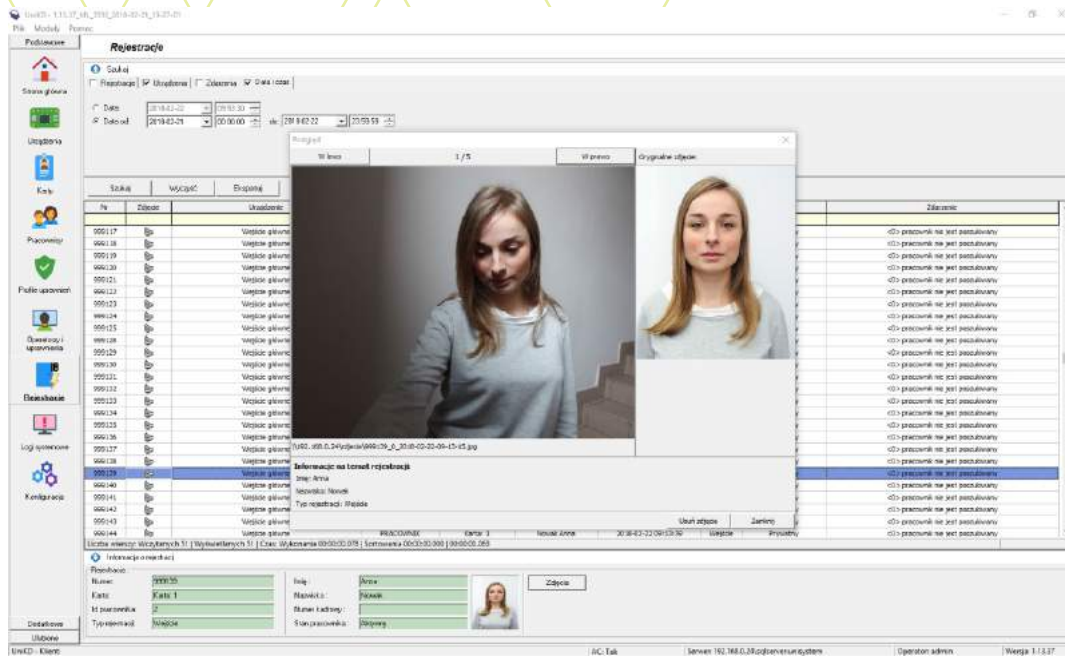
UniKD - 1.15.37_trb_2018-02-21_15-27-01
Plik Moduły Pomoc
Podstawowe
Rejestracje
Strona główna
Urządzenia
Karty
Pracownicy
Profile uprawnień
Operatorzy i uprawnienia
Zdarzenia
Logi systemowe
Konfiguracja
Dodatkowe
Ulubione
Szukaj
Rejestracje | Urządzenia | Zdarzenia | Data i czas
Data 2018-02-22 09:53:30
Data od 2018-02-21 00:00:00 do 2018-02-22 23:59:59
Szukaj Wyczyść Eksportuj
| Nr | Zdjęcie | Urządzenie | Zdarzenie |
|---|---|---|---|
| 999117 | | Wejście główne | <0> pracownik nie jest poszukiwany |
| 999118 | | Wejście główne | <0> pracownik nie jest poszukiwany |
| 999119 | | Wejście główne | <0> pracownik nie jest poszukiwany |
| 999120 | | Wejście główne | <0> pracownik nie jest poszukiwany |
| 999121 | | Wejście główne | <0> pracownik nie jest poszukiwany |
| 999122 | | Wejście główne | <0> pracownik nie jest poszukiwany |
| 999123 | | Wejście główne | <0> pracownik nie jest poszukiwany |
| 999124 | | Wejście główne | <0> pracownik nie jest poszukiwany |
| 999125 | | Wejście główne | <0> pracownik nie jest poszukiwany |
| 999128 | | Wejście główne | <0> pracownik nie jest poszukiwany |
| 999129 | | Wejście główne | <0> pracownik nie jest poszukiwany |
| 999130 | | Wejście główne | <0> pracownik nie jest poszukiwany |
| 999131 | | Wejście główne | <0> pracownik nie jest poszukiwany |
| 999132 | | Wejście główne | <0> pracownik nie jest poszukiwany |
| 999133 | | Wejście główne | <0> pracownik nie jest poszukiwany |
| 999134 | | Wejście główne | <0> pracownik nie jest poszukiwany |
| 999135 | | Wejście główne | <0> pracownik nie jest poszukiwany |
| 999136 | | Wejście główne | <0> pracownik nie jest poszukiwany |
| 999137 | | Wejście główne | <0> pracownik nie jest poszukiwany |
| 999138 | | Wejście główne | <0> pracownik nie jest poszukiwany |
| 999139 | | Wejście główne | <0> pracownik nie jest poszukiwany |
| 999140 | | Wejście główne | <0> pracownik nie jest poszukiwany |
| 999141 | | Wejście główne | <0> pracownik nie jest poszukiwany |
| 999143 | | Wejście główne | <0> pracownik nie jest poszukiwany |
| 999143 | | Wejście główne | <0> pracownik nie jest poszukiwany |
| 999144 | | Wejście główne PRACOWNIK Karta 3 Nowak Anna 2018-02-22 09:53:39 Wejście Prywatny | <0> pracownik nie jest poszukiwany |
Liczba wierszy: Wczytanych 51 | Wyświetlanych 51 | Czas: Wykonania 00:00:00.078 | Sortowania 00:00:00.000 | 00:00:00.265
Podgląd
W lewo 1 / 5 W prawo Oryginalne zdjęcie:
\\192.168.0.24\zdjecia\999139_0_2018-02-22-09-15-15.jpg
Informacje na temat rejestracji
Imię: Anna
Nazwisko: Nowak
Typ rejestracji: Wejście
Usuń zdjęcie Zamknij
Informacje o rejestracji
Rejestracja
Numer: 999139
Karta: Karta 1
Id pracownika: 2
Typ rejestracji: Wejście
Imię: Anna
Nazwisko: Nowak
Numer kadrowy:
Stan pracownika: Aktywny
Zdjęcia
UniKD - Klient
AC: Tak
Serwer: 192.168.0.24\zdjecia\serwer\system
Operator: admin
Wersja: 1.15.37